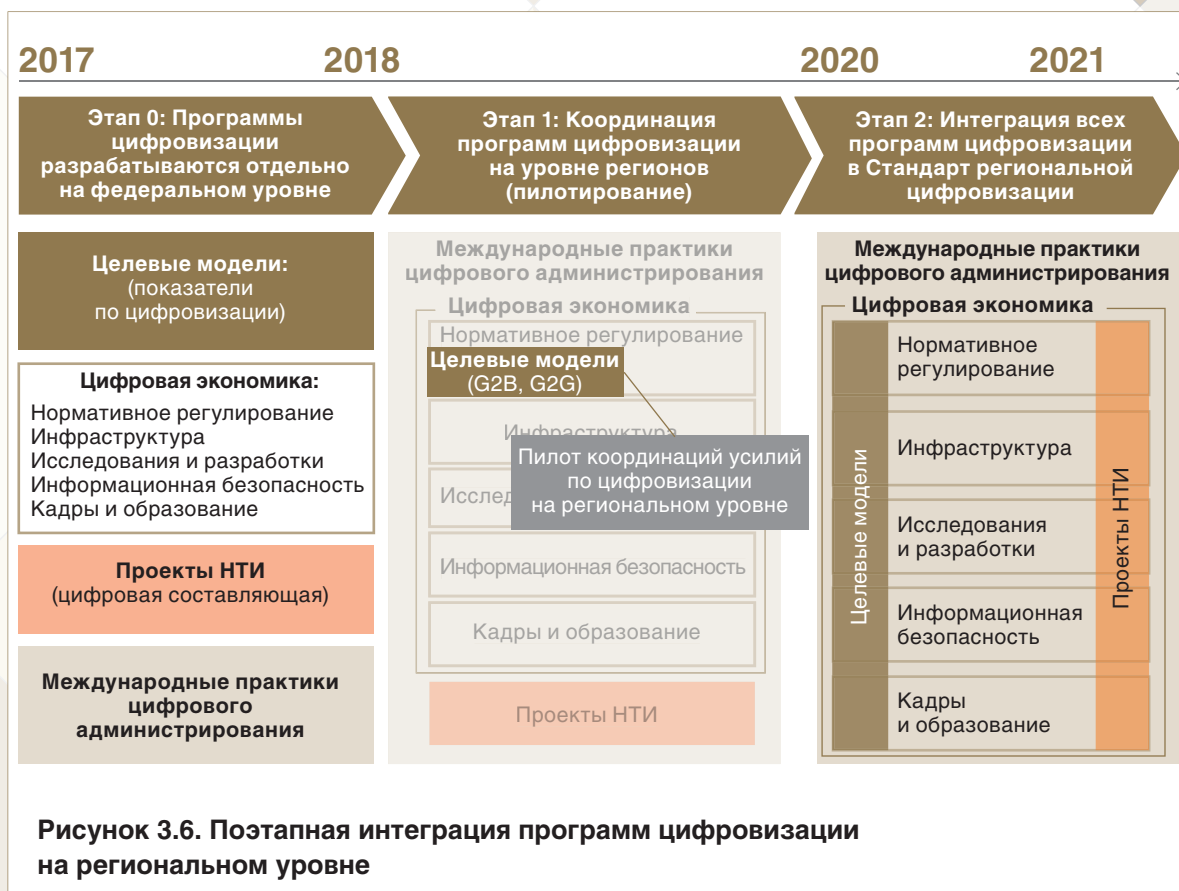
2017 2018 2020 2021

Этап 0: Программы цифровизации разрабатываются отдельно на федеральном уровне

Этап 1: Координация программ цифровизации на уровне регионов (пилотирование)

Этап 2: Интеграция всех программ цифровизации в Стандарт региональной цифровизации

Целевые модели: (показатели по цифровизации)

Цифровая экономика:
Нормативное регулирование
Инфраструктура
Исследования и разработки
Информационная безопасность
Кадры и образование

Проекты НТИ (цифровая составляющая)

Международные практики цифрового администрирования

Международные практики цифрового администрирования

Цифровая экономика

Нормативное регулирование

Целевые модели (G2B, G2G)

Инфраструктура

Исслед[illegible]

Пилот координаций усилий по цифровизации на региональном уровне

Информационная безопасность

Кадры и образование

Проекты НТИ

Международные практики цифрового администрирования

Цифровая экономика

Целевые модели

Нормативное регулирование

Инфраструктура

Исследования и разработки

Информационная безопасность

Кадры и образование

Проекты НТИ

Рисунок 3.6. Поэтапная интеграция программ цифровизации на региональном уровне